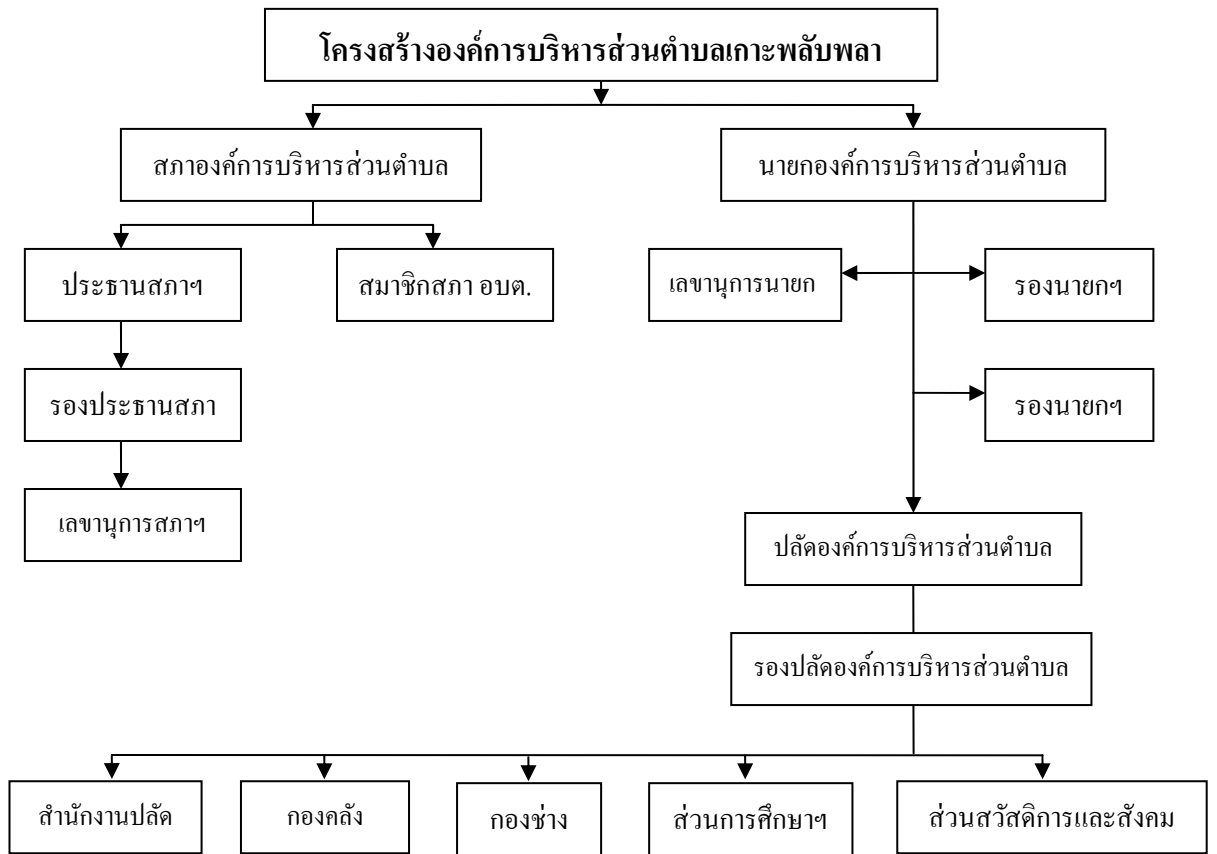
โครงสร้างองค์การบริหารส่วนตำบลเกาะพลับพลา

สภาองค์การบริหารส่วนตำบล

นายกองค์การบริหารส่วนตำบล

ประธานสภาฯ

สมาชิกสภา อบต.

เลขานุการนายก

รองนายกฯ

รองประธานสภา

รองนายกฯ

เลขานุการสภาฯ

ปลัดองค์การบริหารส่วนตำบล

รองปลัดองค์การบริหารส่วนตำบล

สำนักงานปลัด

กองคลัง

กองช่าง

ส่วนการศึกษาฯ

ส่วนสวัสดิการและสังคม